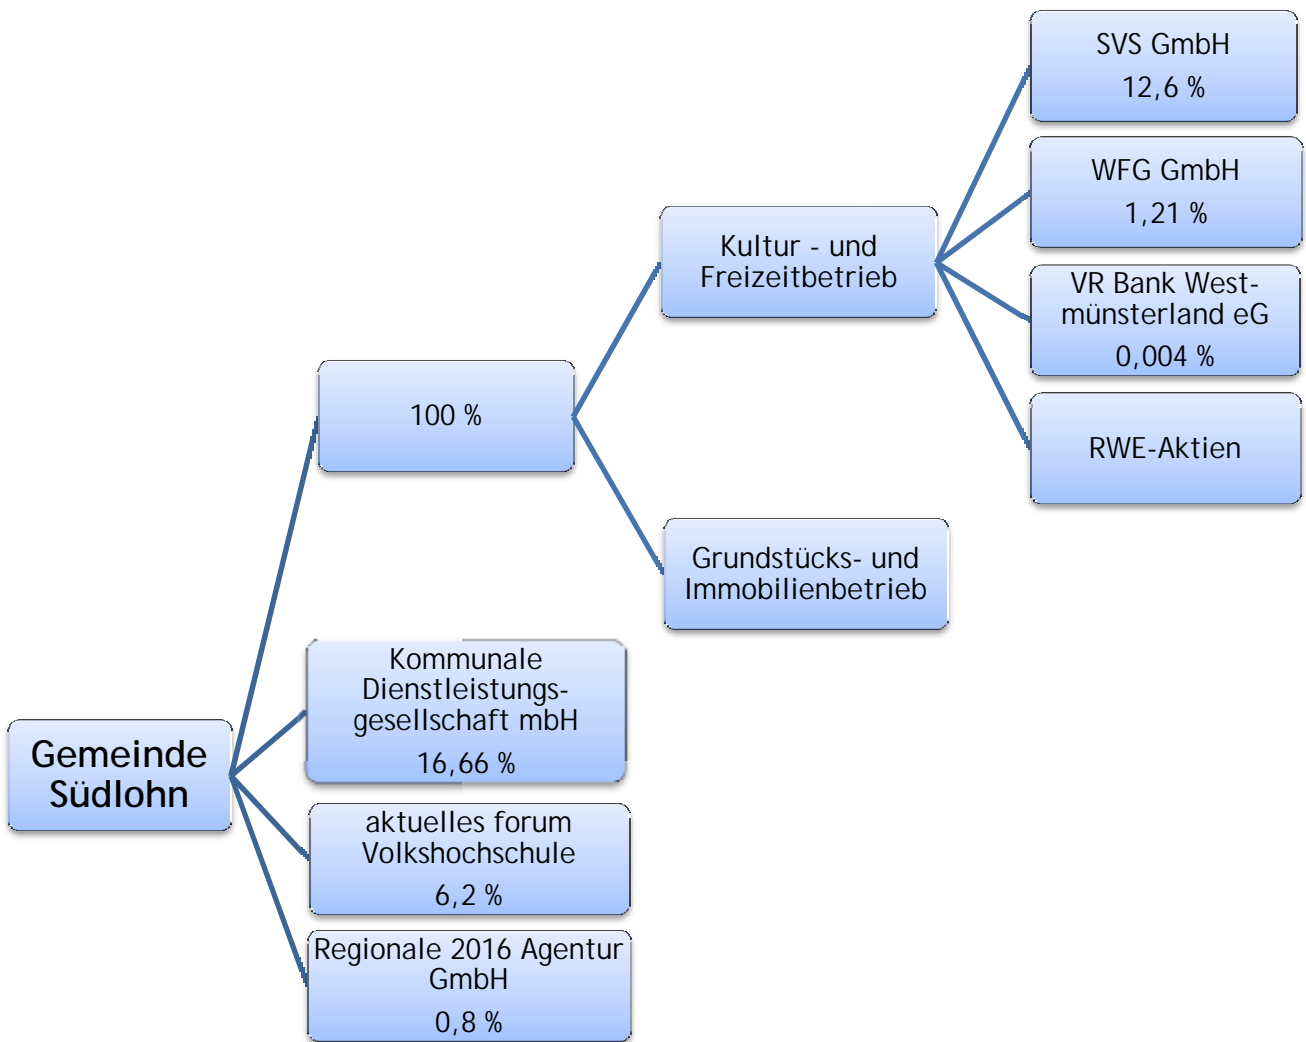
SVS GmbH
12,6 %

WFG GmbH
1,21 %

Kultur - und Freizeitbetrieb

VR Bank Westmünsterland eG
0,004 %

100 %

RWE-Aktien

Grundstücks- und Immobilienbetrieb

Kommunale Dienstleistungsgesellschaft mbH
16,66 %

Gemeinde Südlohn

aktuelles forum Volkshochschule
6,2 %

Regionale 2016 Agentur GmbH
0,8 %